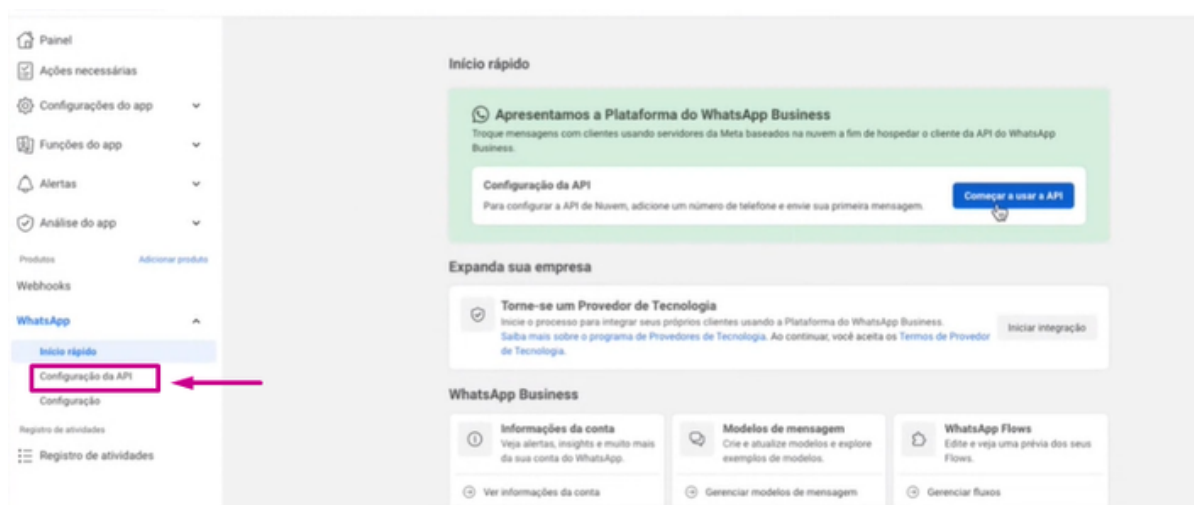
Painel
Ações necessárias
Configurações do app
Funções do app
Alertas
Análise do app
Produtos
Adicionar produto
Webhooks
WhatsApp
Início rápido
Configuração da API
Configuração
Registro de atividades
Registro de atividades

Início rápido

Apresentamos a Plataforma do WhatsApp Business
Troque mensagens com clientes usando servidores da Meta baseados na nuvem a fim de hospedar o cliente da API do WhatsApp Business.

Configuração da API
Para configurar a API de Nuvem, adicione um número de telefone e envie sua primeira mensagem.
Começar a usar a API

Expanda sua empresa

Torne-se um Provedor de Tecnologia
Inicie o processo para integrar seus próprios clientes usando a Plataforma do WhatsApp Business. Saiba mais sobre o programa de Provedores de Tecnologia. Ao continuar, você aceita os Termos de Provedor de Tecnologia.
Iniciar integração

WhatsApp Business

Informações da conta
Veja alertas, insights e muito mais da sua conta do WhatsApp.
Ver informações da conta

Modelos de mensagem
Crie e atualize modelos e explore exemplos de modelos.
Gerenciar modelos de mensagem

WhatsApp Flows
Edite e veja uma prévia dos seus Flows.
Gerenciar fluxos